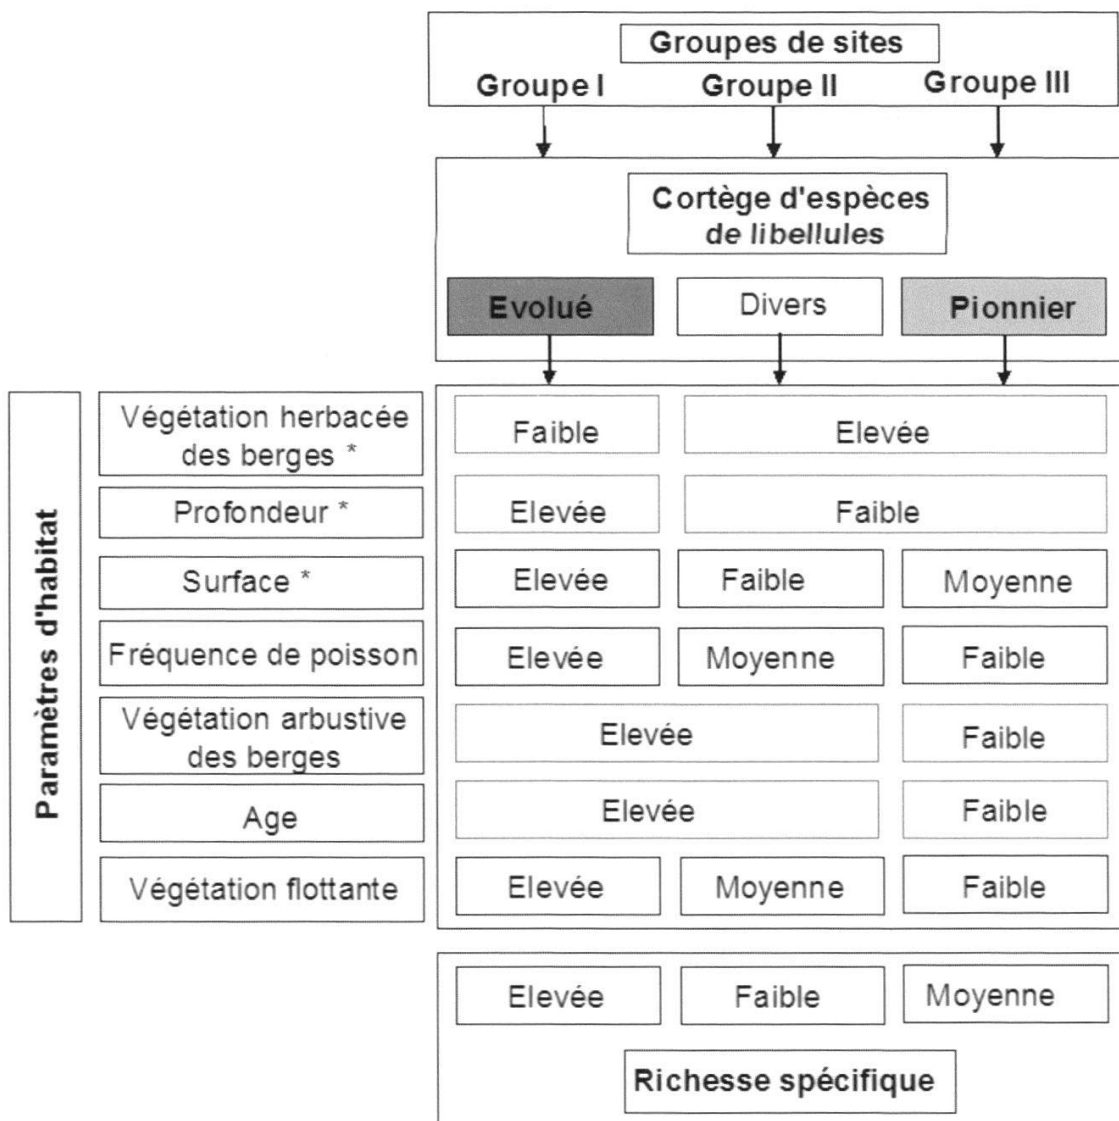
Groupes de sites
Groupe I Groupe II Groupe III

Cortège d'espèces de libellules

Evolué Divers Pionnier

Paramètres d'habitat

| | | | |
|---|---|---|---|
| Végétation herbacée des berges * | Faible | Elevée | |
| Profondeur * | Elevée | Faible | |
| Surface * | Elevée | Faible | Moyenne |
| Fréquence de poisson | Elevée | Moyenne | Faible |
| Végétation arbustive des berges | Elevée | | Faible |
| Age | Elevée | | Faible |
| Végétation flottante | Elevée | Moyenne | Faible |

Elevée Faible Moyenne

Richesse spécifique